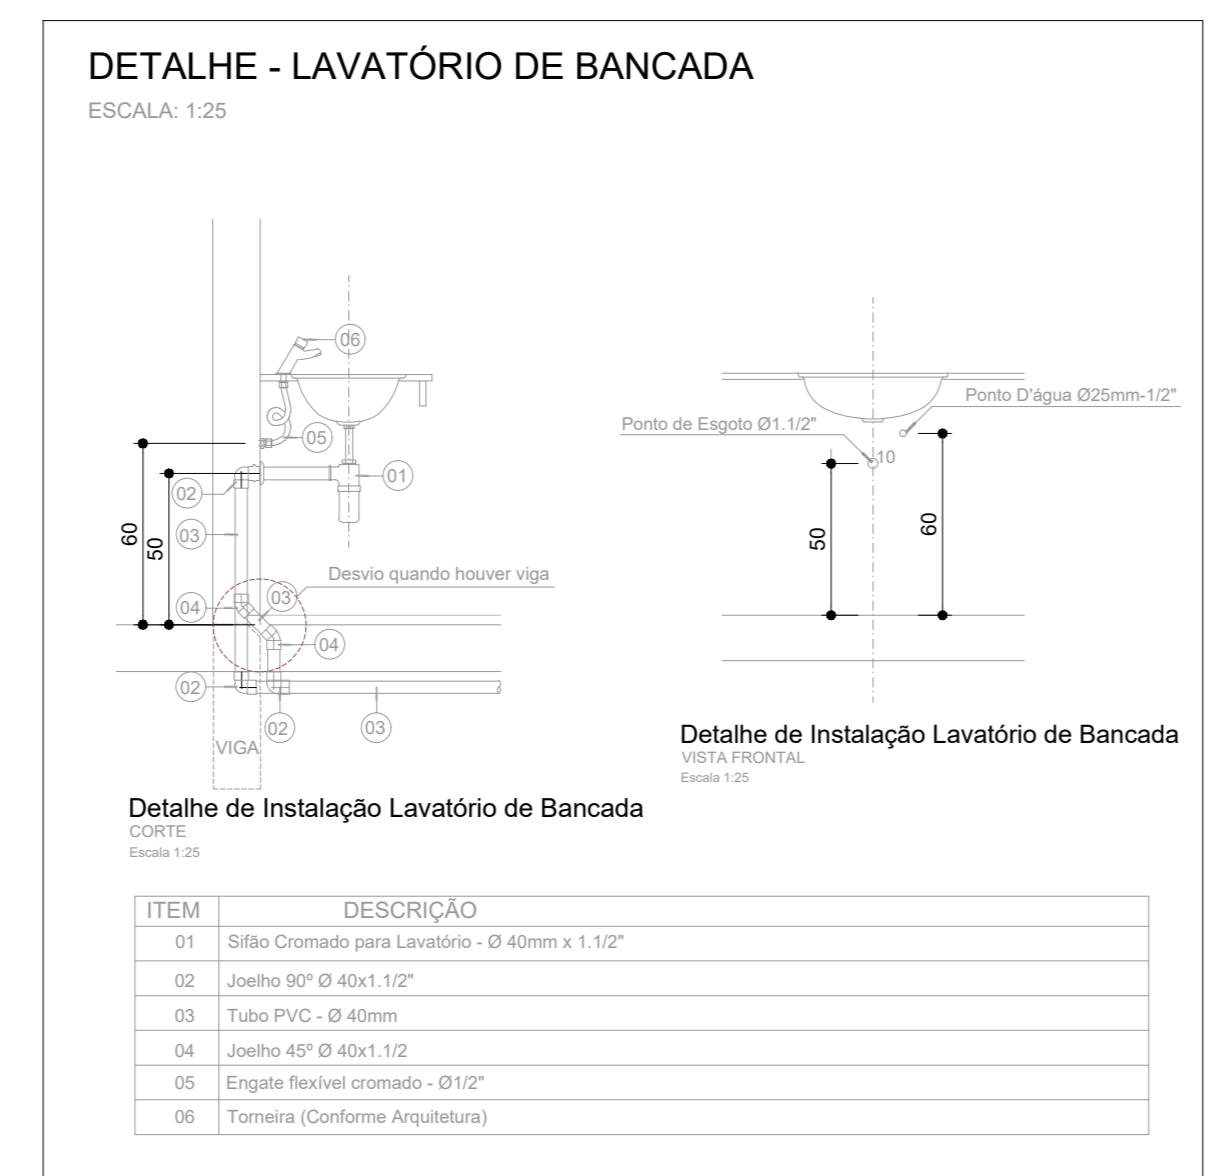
DETALHE - LAVATÓRIO DE BANCADA
ESCALA: 1:25

06
05
01
02
03
60
50
Desvio quando houver viga
04
03
04
02
02
03
VIGA

Detalhe de Instalação Lavatório de Bancada
CORTE
Escala 1:25

Ponto D'água Ø25mm-1/2"
Ponto de Esgoto Ø1.1/2"
10
50
60

Detalhe de Instalação Lavatório de Bancada
VISTA FRONTAL
Escala 1:25

| ITEM | DESCRIÇÃO |
|---|---|
| 01 | Sifão Cromado para Lavatório - Ø 40mm x 1.1/2" |
| 02 | Joelho 90º Ø 40x1.1/2" |
| 03 | Tubo PVC - Ø 40mm |
| 04 | Joelho 45º Ø 40x1.1/2 |
| 05 | Engate flexível cromado - Ø1/2" |
| 06 | Torneira (Conforme Arquitetura) |